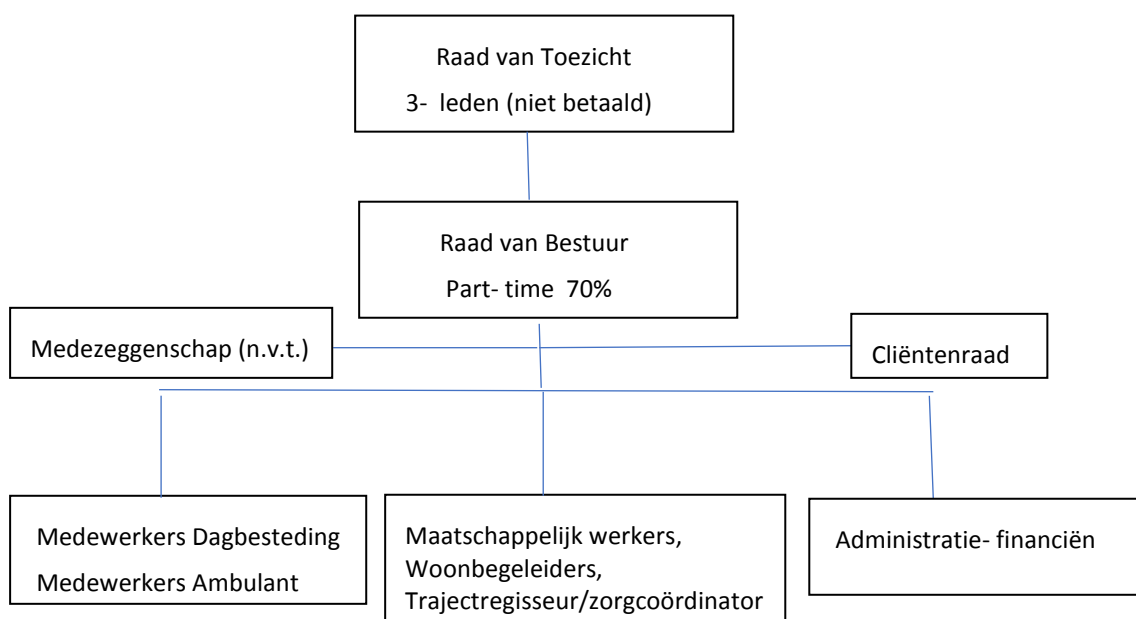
Raad van Toezicht
3- leden (niet betaald)

Raad van Bestuur
Part- time 70%

Medezeggenschap (n.v.t.)

Cliëntenraad

Medewerkers Dagbesteding
Medewerkers Ambulant

Maatschappelijk werkers,
Woonbegeleiders,
Trajectregisseur/zorgcoördinator

Administratie- financiën